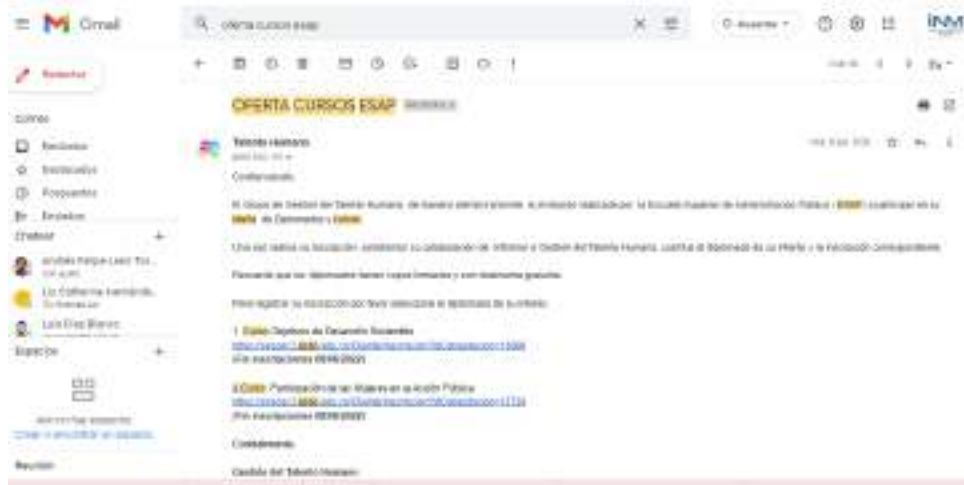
Gmail

oferta cursos esap

Redactar

Correo

Recibidos

Destacados

Pospuestos

Enviados

Chatear

Andrés Felipe Leon To...

Luz Catherine Hernández...

Luis Díaz Blanco

Espacios

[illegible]

Reunión

OFERTA CURSOS ESAP Recibidos

Talento Humano

Cordial saludo,

El Grupo de Gestión del Talento Humano, de manera atenta informa, la invitación realizada por la Escuela Superior de Administración Pública - ESAP, a participar en su oferta de Diplomados y Cursos.

Una vez realice su inscripción, remitir/enviar su postulación a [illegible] Gestión del Talento Humano, junto al diplomado de su interés y la inscripción correspondiente.

Recuerde que los diplomados tienen cupos limitados y son totalmente gratuitos.

Para registrar su inscripción por favor seleccione el diplomado de su interés:

1. Curso Objetivos de Desarrollo Sostenible
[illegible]
(Fin inscripciones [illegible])

2. Curso Participación de las Mujeres en la Acción Pública
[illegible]
(Fin inscripciones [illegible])

Cordialmente,

Gestión del Talento Humano